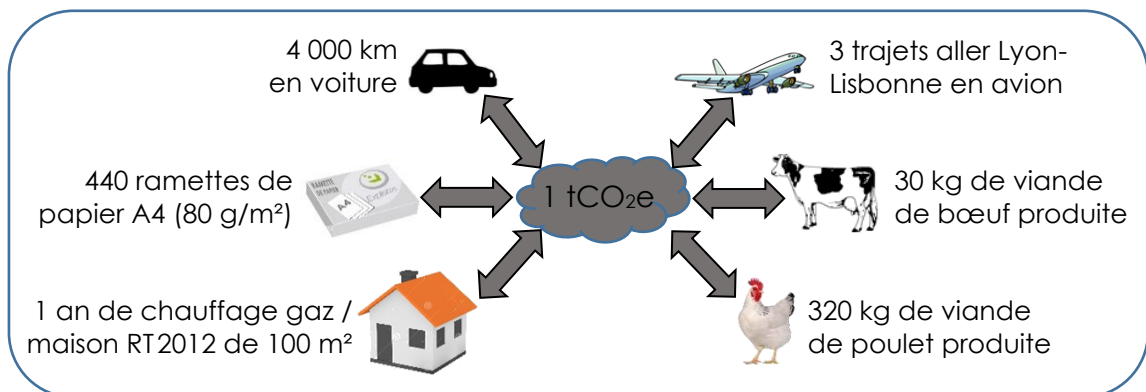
4 000 km en voiture

3 trajets aller Lyon-Lisbonne en avion

440 ramettes de papier A4 (80 g/m²)

1 tCO$_2$e

30 kg de viande de bœuf produite

1 an de chauffage gaz / maison RT2012 de 100 m²

320 kg de viande de poulet produite